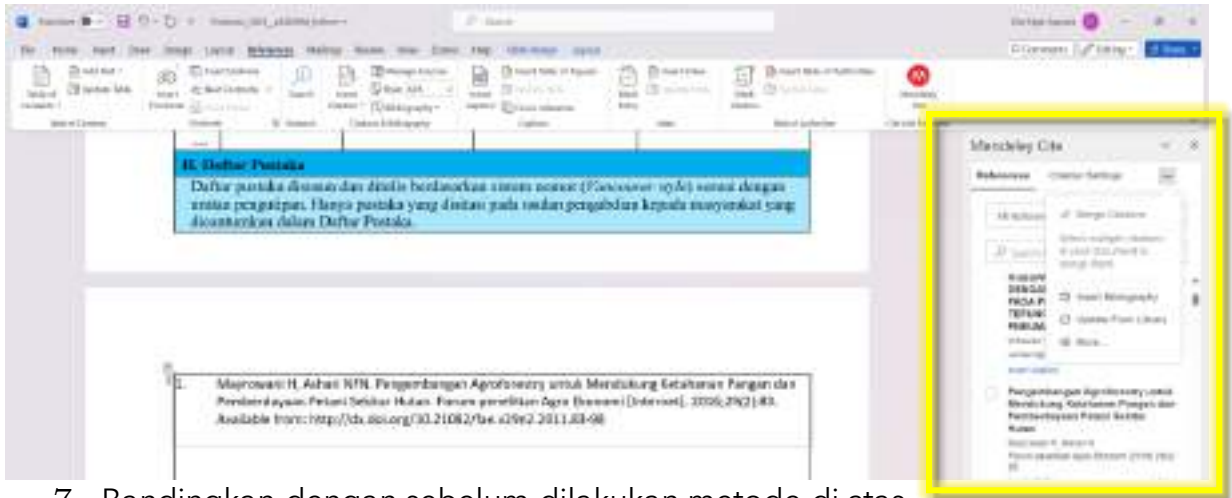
H. Daftar Pustaka

Daftar pustaka disusun dan ditulis berdasarkan sistem nomor (Vancouver style) sesuai dengan urutan pengutipan. Hanya pustaka yang disitasi pada usulan pengabdian kepada masyarakat yang dicantumkan dalam Daftar Pustaka.

1. Mayrowani H, Ashari NFN. Pengembangan Agroforestry untuk Mendukung Ketahanan Pangan dan Pemberdayaan Petani Sekitar Hutan. Forum penelitian Agro Ekonomi [Internet]. 2016;29(2):83. Available from: http://dx.doi.org/10.21082/fae.v29n2.2011.83-98

Mendeley Cite

References

Citation Settings

Merge Citations

Insert Bibliography

Update From Library

More...

Pengembangan Agroforestry untuk Mendukung Ketahanan Pangan dan Pemberdayaan Petani Sekitar Hutan

Mayrowani H, Ashari N

Forum penelitian Agro Ekonomi (2016) 29(2) 83

References

Mailings

Review

View

Help

Comments

Editing

Share

7. Bandingkan dengan sebelum dilakukan metode di atas